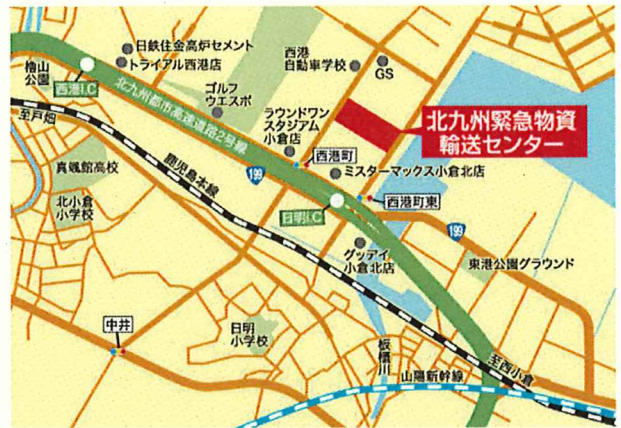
日鉄住金高炉セメント
トライアル西港店
西港自動車学校
GS
櫓山公園
西港I.C
北九州都市高速道路2号線
ゴルフウエスポ
ラウンドワンスタジアム小倉店
北九州緊急物資輸送センター
至戸畑
西港町
鹿児島本線
199
ミスターマックス小倉北店
真颯館高校
西港町東
日明I.C
199
北小倉小学校
グッデイ小倉北店
東港公園グラウンド
中井
日明小学校
板櫃川
山陽新幹線
至西小倉